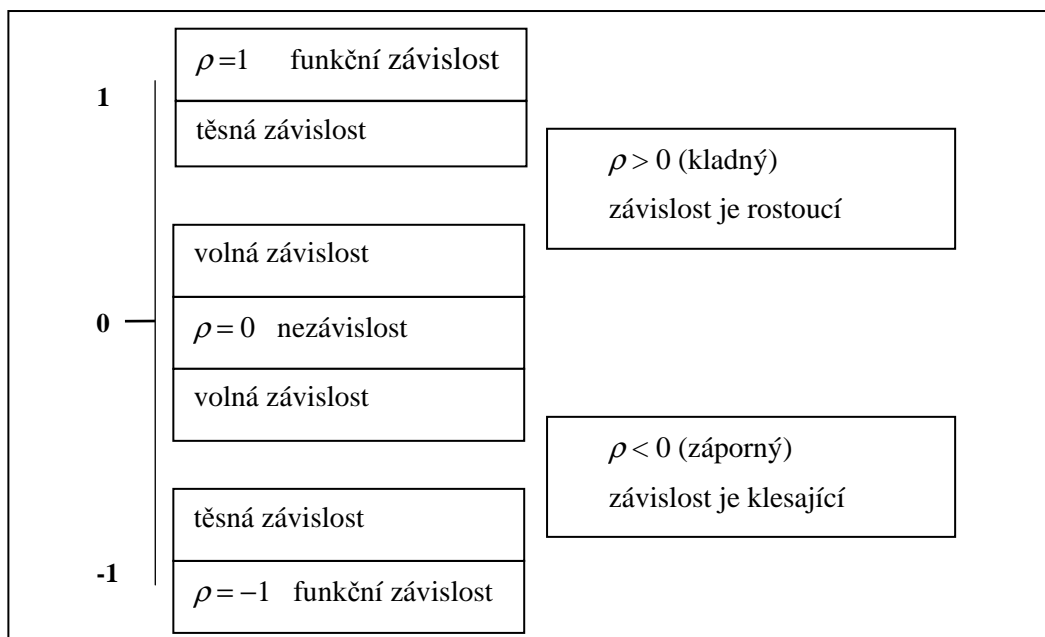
$\rho = 1$ funkční závislost

1

těsná závislost

$\rho > 0$ (kladný)
závislost je rostoucí

volná závislost

0

$\rho = 0$ nezávislost

volná závislost

$\rho < 0$ (záporný)
závislost je klesající

těsná závislost

-1

$\rho = -1$ funkční závislost